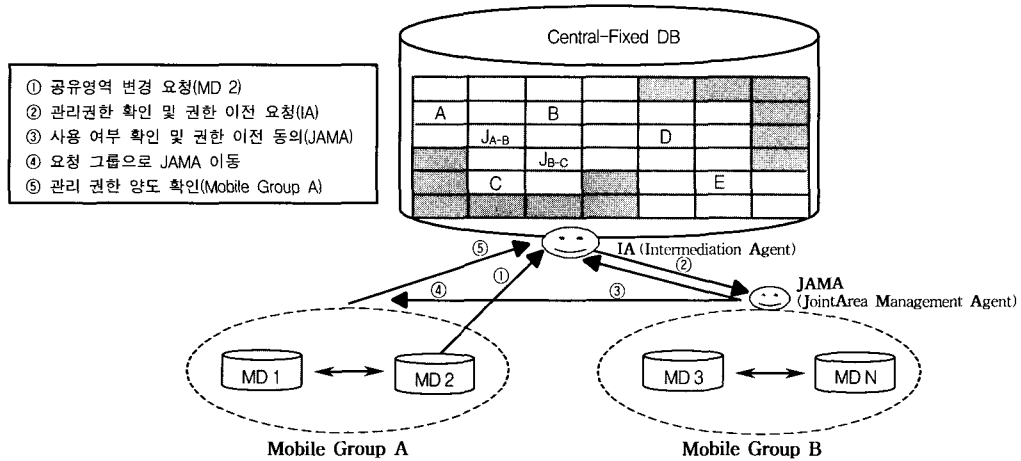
① 공유영역 변경 요청(MD 2)
② 관리권한 확인 및 권한 이전 요청(IA)
③ 사용 여부 확인 및 권한 이전 동의(JAMA)
④ 요청 그룹으로 JAMA 이동
⑤ 관리 권한 양도 확인(Mobile Group A)

Central-Fixed DB

A
B
$J_{A-B}$
D
$J_{B-C}$
C
E

⑤
①
IA (Intermediation Agent)
②
④
③
JAMA
(JointArea Management Agent)

MD 1
MD 2
MD 3
MD N

Mobile Group A
Mobile Group B